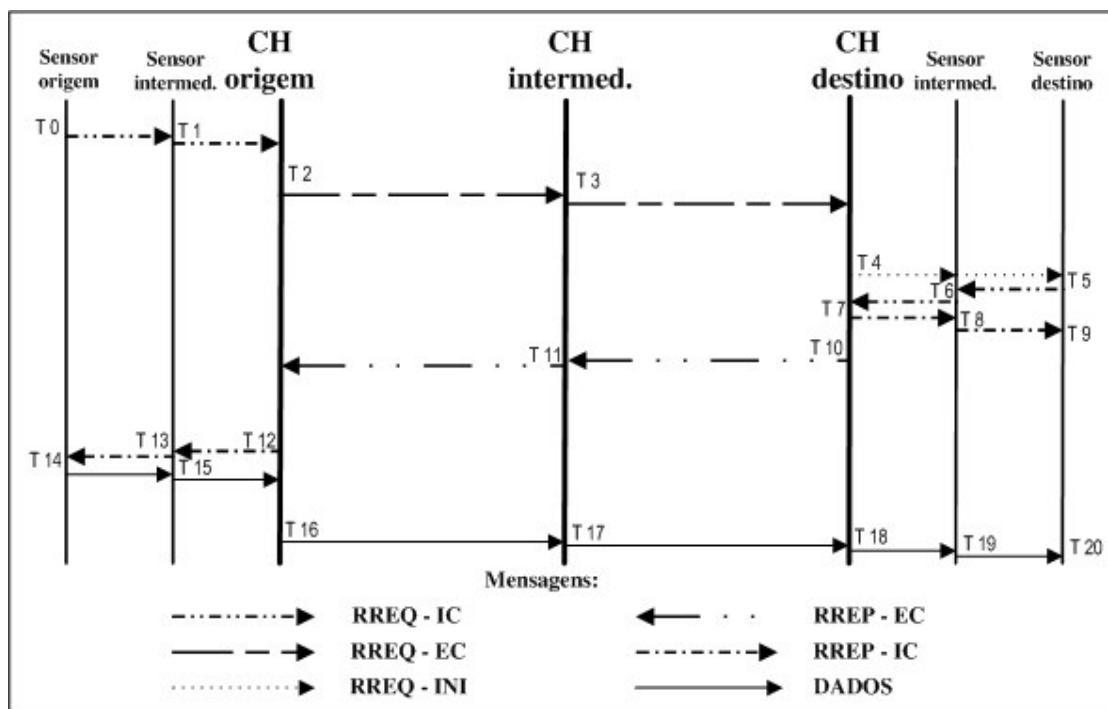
Sensor origem
Sensor intermed.
CH origem
CH intermed.
CH destino
Sensor intermed.
Sensor destino

T 0
T 1
T 2
T 3
T 4
T 5
T 6
T 7
T 8
T 9
T 10
T 11
T 12
T 13
T 14
T 15
T 16
T 17
T 18
T 19
T 20

Mensagens:

RREQ - IC
RREP - EC
RREQ - EC
RREP - IC
RREQ - INI
DADOS